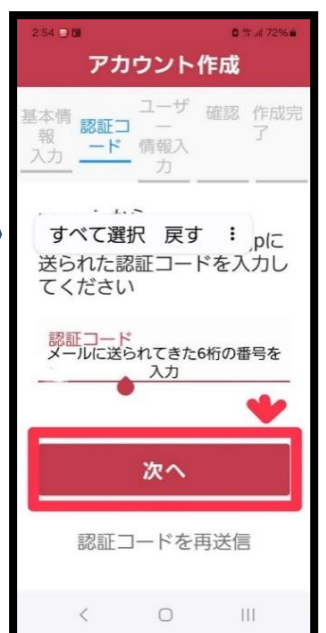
2:54 72%

アカウント作成

基本情報入力 認証コード ユーザー情報入力 確認 作成完了

すべて選択 戻す ⋮

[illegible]pに送られた認証コードを入力してください

認証コード
メールに送られてきた6桁の番号を入力

次へ

認証コードを再送信

< ○ |||